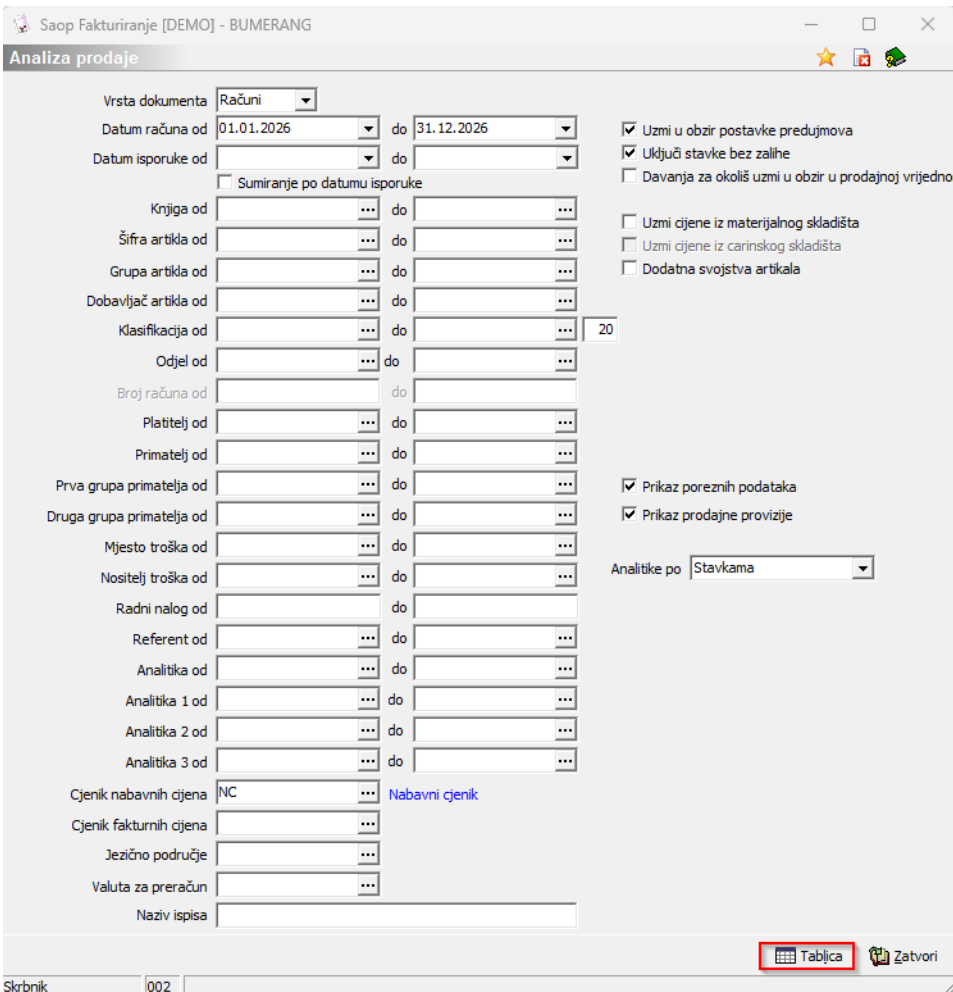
Saop Fakturiranje [DEMO] - BUMERANG

Analiza prodaje

Vrsta dokumenta Računi

Datum računa od 01.01.2026 do 31.12.2026

Datum isporuke od do

Sumiranje po datumu isporuke

Knjiga od do

Šifra artikla od do

Grupa artikla od do

Dobavljač artikla od do

Klasifikacija od do 20

Odjel od do

Broj računa od do

Platitelj od do

Primatelj od do

Prva grupa primatelja od do

Druga grupa primatelja od do

Mjesto troška od do

Nositelj troška od do

Radni nalog od do

Referent od do

Analitika od do

Analitika 1 od do

Analitika 2 od do

Analitika 3 od do

Cjenik nabavnih cijena NC Nabavni cjenik

Cjenik fakturnih cijena

Jezično područje

Valuta za preračun

Naziv ispisa

Uzmi u obzir postavke predujmova

Uključi stavke bez zalihe

Davanja za okoliš uzmi u obzir u prodajnoj vrijedno

Uzmi cijene iz materijalnog skladišta

Uzmi cijene iz carinskog skladišta

Dodatna svojstva artikala

Prikaz poreznih podataka

Prikaz prodajne provizije

Analitike po Stavkama

Tablica

Zatvori

Skrbnik 002